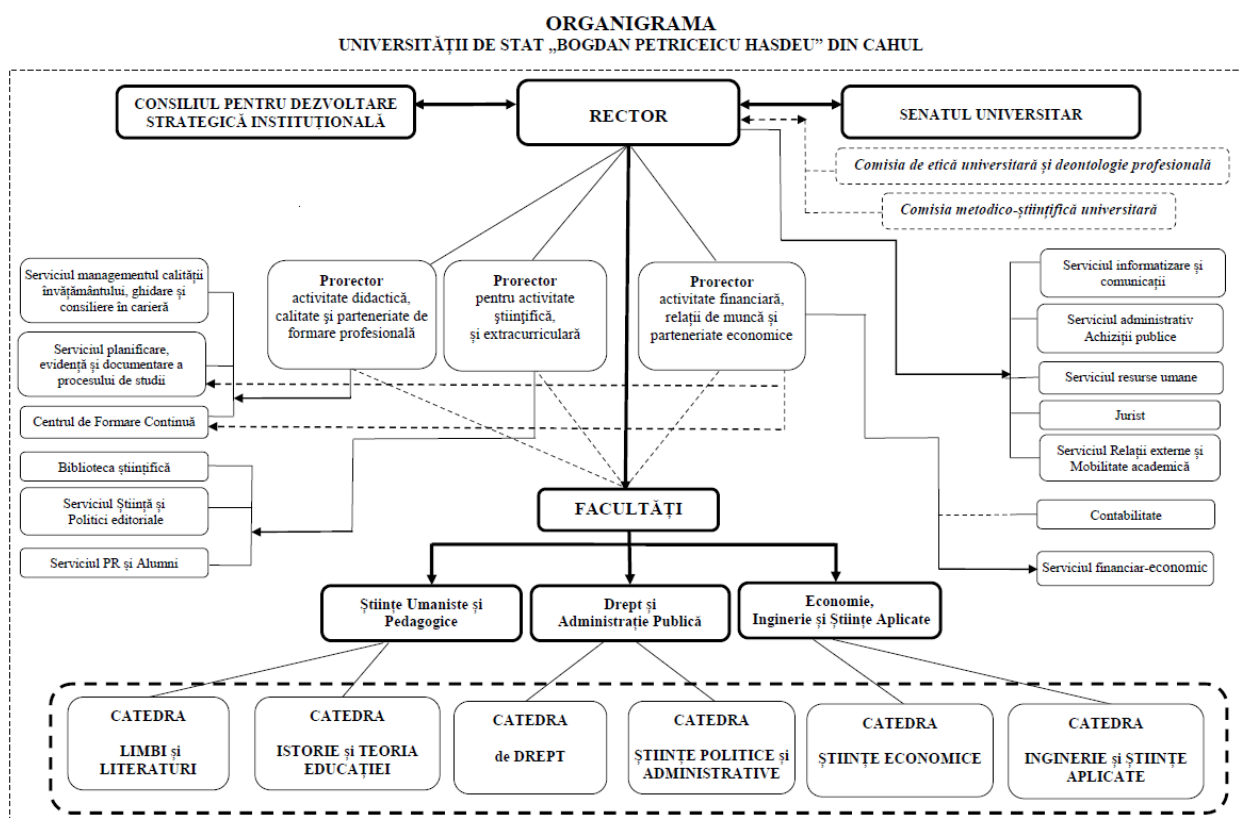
ORGANIGRAMA
UNIVERSITĂȚII DE STAT „BOGDAN PETRICEICU HASDEU” DIN CAHUL

CONSILIUL PENTRU DEZVOLTARE STRATEGICĂ INSTITUȚIONALĂ

RECTOR

SENATUL UNIVERSITAR

Comisia de etică universitară și deontologie profesională

Comisia metodico-științifică universitară

Serviciul managementul calității învățământului, ghidare și consiliere în carieră

Serviciul planificare, evidență și documentare a procesului de studii

Centrul de Formare Continuă

Biblioteca științifică

Serviciul Știință și Politici editoriale

Serviciul PR și Alumni

Prorector activitate didactică, calitate și parteneriate de formare profesională

Prorector pentru activitate științifică, și extracurriculară

Prorector activitate financiară, relații de muncă și parteneriate economice

Serviciul informatizare și comunicații

Serviciul administrativ Achiziții publice

Serviciul resurse umane

Jurist

Serviciul Relații externe și Mobilitate academică

Contabilitate

Serviciul financiar-economic

FACULTĂȚI

Științe Umaniste și Pedagogice

Drept și Administrație Publică

Economie, Inginerie și Științe Aplicate

CATEDRA LIMBI și LITERATURI

CATEDRA ISTORIE și TEORIA EDUCAȚIEI

CATEDRA de DREPT

CATEDRA ȘTIINȚE POLITICE și ADMINISTRATIVE

CATEDRA ȘTIINȚE ECONOMICE

CATEDRA INGINERIE și ȘTIINȚE APLICATE